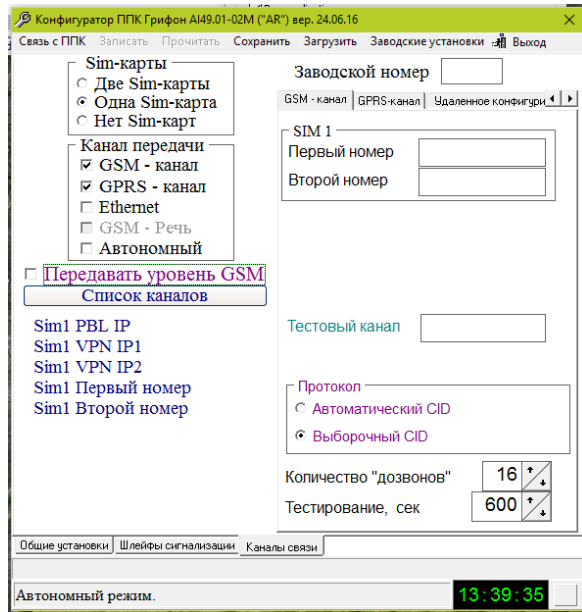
Конфигуратор ППК Грифон AI49.01-02M ("AR") вер. 24.06.16

Связь с ППК Записать Прочитать Сохранить Загрузить Заводские установки Выход

Sim-карты
Две Sim-карты
Одна Sim-карта
Нет Sim-карт

Канал передачи
GSM - канал
GPRS - канал
Ethernet
GSM - Речь
Автономный

Передавать уровень GSM

Список каналов

Sim1 PBL IP
Sim1 VPN IP1
Sim1 VPN IP2
Sim1 Первый номер
Sim1 Второй номер

Заводской номер

GSM - канал GPRS-канал Удаленное конфигури

SIM 1
Первый номер
Второй номер

Тестовый канал

Протокол
Автоматический CID
Выборочный CID

Количество "дозвонов" 16
Тестирование, сек 600

Общие установки Шлейфы сигнализации Каналы связи

Автономный режим.

13:39:35